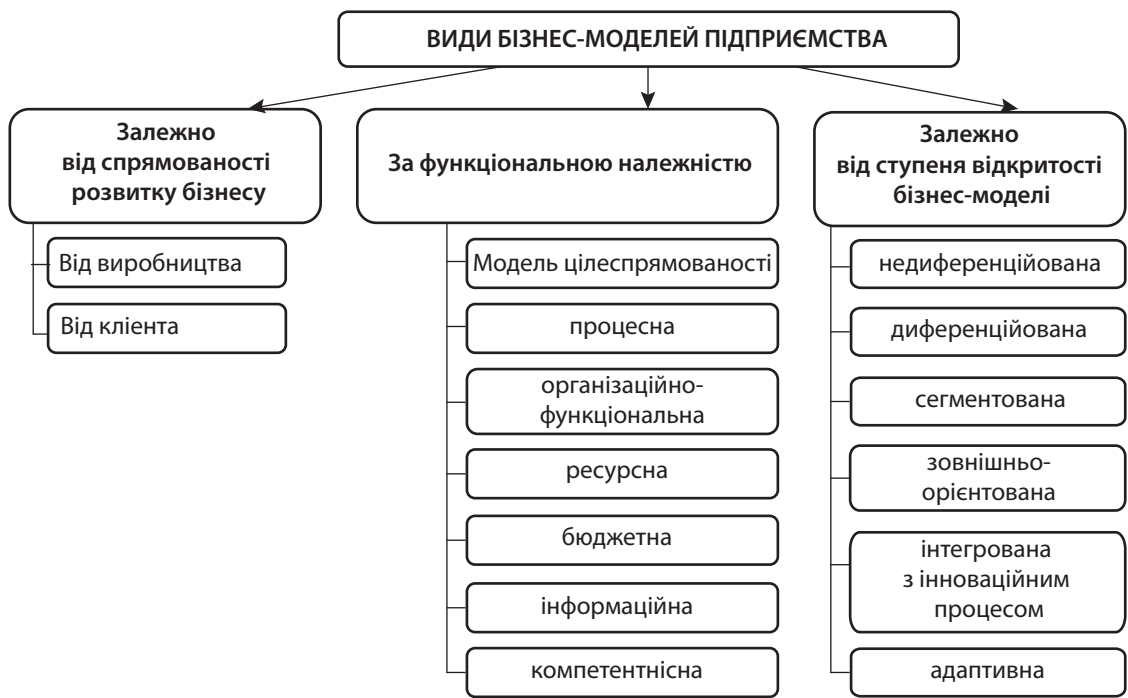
ВИДИ БІЗНЕС-МОДЕЛЕЙ ПІДПРИЄМСТВА

Залежно від спрямованості розвитку бізнесу

Від виробництва

Від клієнта

За функціональною належністю

Модель цілеспрямованості

процесна

організаційно-функціональна

ресурсна

бюджетна

інформаційна

компетентнісна

Залежно від ступеня відкритості бізнес-моделі

недиференційована

диференційована

сегментована

зовнішньо-орієнтована

інтегрована з інноваційним процесом

адаптивна